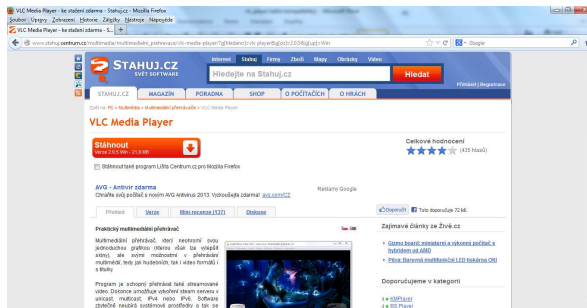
VLC Media Player - ke stažení zdarma - Stahuj.cz - Mozilla Firefox

Soubor Úpravy Zobrazení Historie Záložky Nástroje Nápověda

VLC Media Player - ke stažení zdarma - S... +

www.stahuj.centrum.cz/multimedia/multimedialni_prehravace/vlc-media-player/?g[hledani]=vlc-player&g[os]=2.0.5&g[up]=Win

Google

STAHUJ.CZ SVĚT SOFTWARE

Internet Stahuj Firmy Zboží Mapy Obrázky Video

Hledejte na Stahuj.cz

Hledat

Přihlásit | Registrace

STAHUJ.CZ MAGAZÍN PORADNA SHOP O POČÍTAČÍCH O HRÁCH

Zpět na: PC » Multimedia » Multimediální přehrávače » VLC Media Player

VLC Media Player

Stáhnout
Verze 2.0.5 Win - 21,8 MB

Stáhnout také program Lištu Centrum.cz pro Mozilla Firefox

Celkové hodnocení
(435 hlasů)

AVG - Antivir zdarma
Chraňte svůj počítač s novým AVG Antivirus 2013. Vyzkoušejte zdarma! avg.com/CZ

Reklamy Google

Přehled Verze Mini recenze (137) Diskuse

Doporučit Toto doporučuje 72 lidí.

Praktický multimediální přehrávač

Multimediální přehrávač, který neobsahuje jednoduchou grafikou (která však lze vylepšit skiny), ale svými možnostmi v přehrávání multimédií, tedy jak hudebních, tak i video formátů i s titulky.

Program je schopný přehrávat také streamované video. Dokonce umožňuje vytvoření steam serveru v unicast, multicast, IPv4 nebo IPv6. Software zbytečně nezatěžuje systémové prostředky a tak se

Zajímavé články ze Živě.cz

Úzmo board miniatury a výkonné počítače s hybridem od AMD

Pičič: Barevná multifunkční LED tiskárna OKI

Doporučujeme v kategorii

KMPlayer

GOM Player